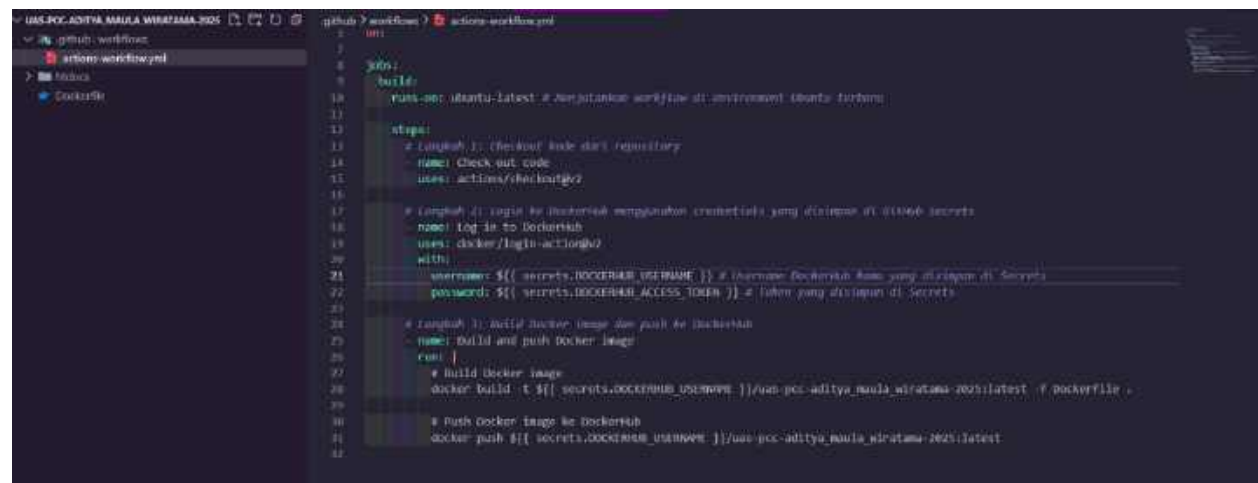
UAS-PCC-ADITYA-MAULA-WIRATAMA-2025
.github\workflows
actions-workflow.yml
htdocs
Dockerfile

.github > workflows > actions-workflow.yml

7 on:
8 jobs:
9 build:
10 runs-on: ubuntu-latest # Menjalankan workflow di environment Ubuntu terbaru
11
12 steps:
13 # Langkah 1: Checkout kode dari repository
14 - name: Check out code
15 uses: actions/checkout@v2
16
17 # Langkah 2: Login ke DockerHub menggunakan credentials yang disimpan di GitHub Secrets
18 - name: Log in to DockerHub
19 uses: docker/login-action@v2
20 with:
21 username: ${{ secrets.DOCKERHUB_USERNAME }} # Username DockerHub Anda yang disimpan di Secrets
22 password: ${{ secrets.DOCKERHUB_ACCESS_TOKEN }} # Token yang disimpan di Secrets
23
24 # Langkah 3: Build Docker image dan push ke DockerHub
25 - name: Build and push Docker image
26 run: |
27 # Build Docker image
28 docker build -t ${{ secrets.DOCKERHUB_USERNAME }}/uas-pcc-aditya_maula_wiratama-2025:latest -f Dockerfile .
29
30 # Push Docker image ke DockerHub
31 docker push ${{ secrets.DOCKERHUB_USERNAME }}/uas-pcc-aditya_maula_wiratama-2025:latest
32